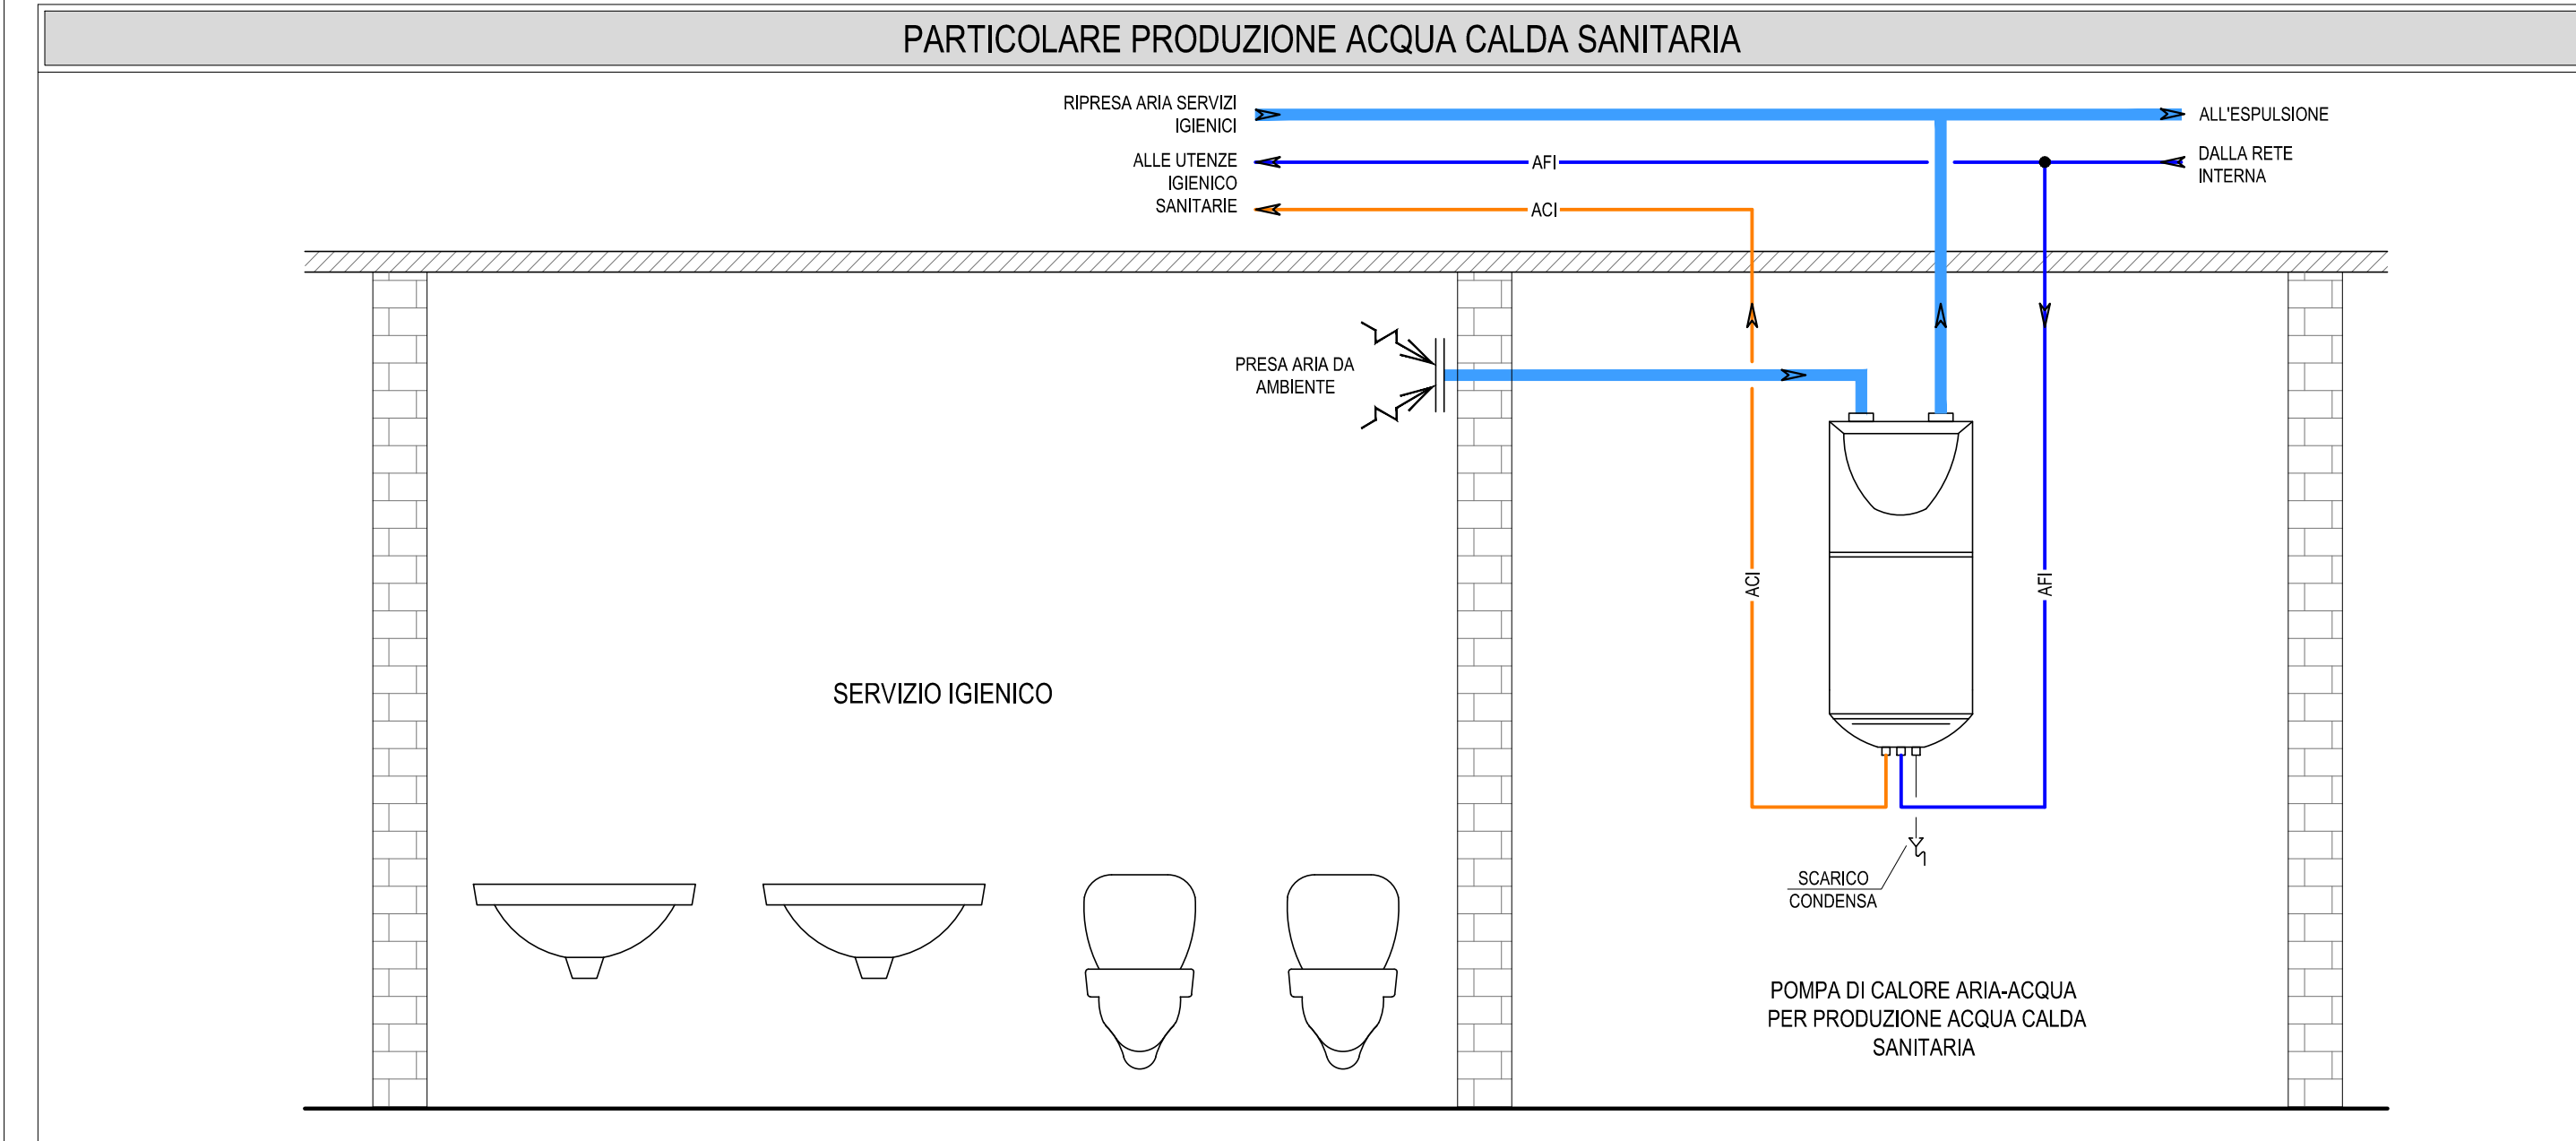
PARTICOLARE PRODUZIONE ACQUA CALDA SANITARIA

RIPRESA ARIA SERVIZI IGIENICI

ALL'ESPULSIONE

ALLE UTENZE IGIENICO SANITARIE

AFI

DALLA RETE INTERNA

ACI

PRESA ARIA DA AMBIENTE

ACI

AFI

SERVIZIO IGIENICO

SCARICO CONDENSA

POMPA DI CALORE ARIA-ACQUA PER PRODUZIONE ACQUA CALDA SANITARIA